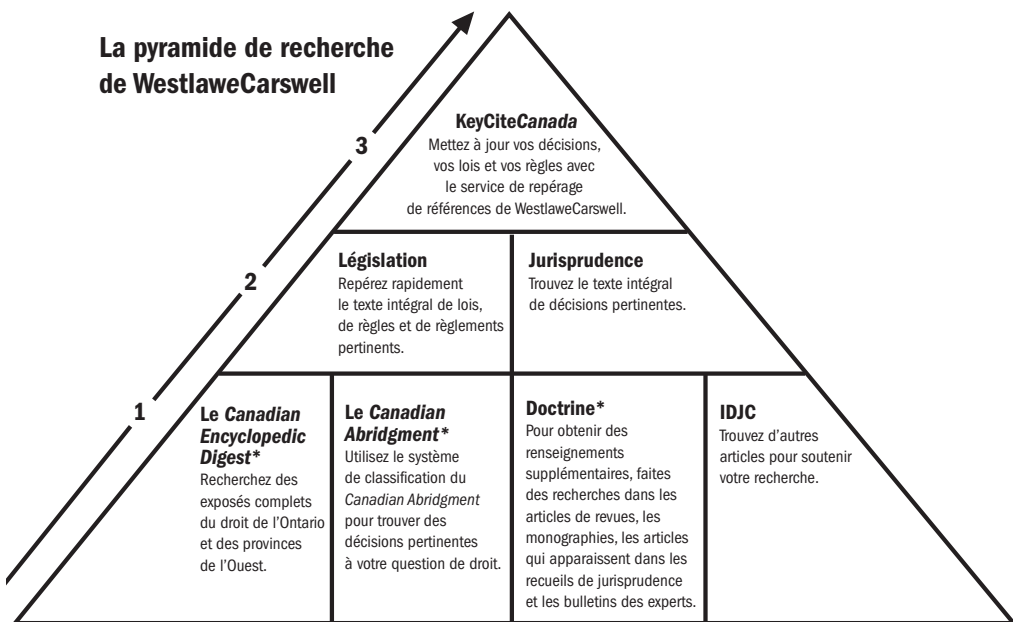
La pyramide de recherche de WestlaweCarswell

3

2

1

KeyCite*Canada*
Mettez à jour vos décisions, vos lois et vos règles avec le service de repérage de références de WestlaweCarswell.

**Législation**
Repérez rapidement le texte intégral de lois, de règles et de règlements pertinents.

**Jurisprudence**
Trouvez le texte intégral de décisions pertinentes.

**Le *Canadian Encyclopedic Digest****
Recherchez des exposés complets du droit de l'Ontario et des provinces de l'Ouest.

**Le *Canadian Abridgment****
Utilisez le système de classification du *Canadian Abridgment* pour trouver des décisions pertinentes à votre question de droit.

**Doctrine***
Pour obtenir des renseignements supplémentaires, faites des recherches dans les articles de revues, les monographies, les articles qui apparaissent dans les recueils de jurisprudence et les bulletins des experts.

**IDJC**
Trouvez d'autres articles pour soutenir votre recherche.